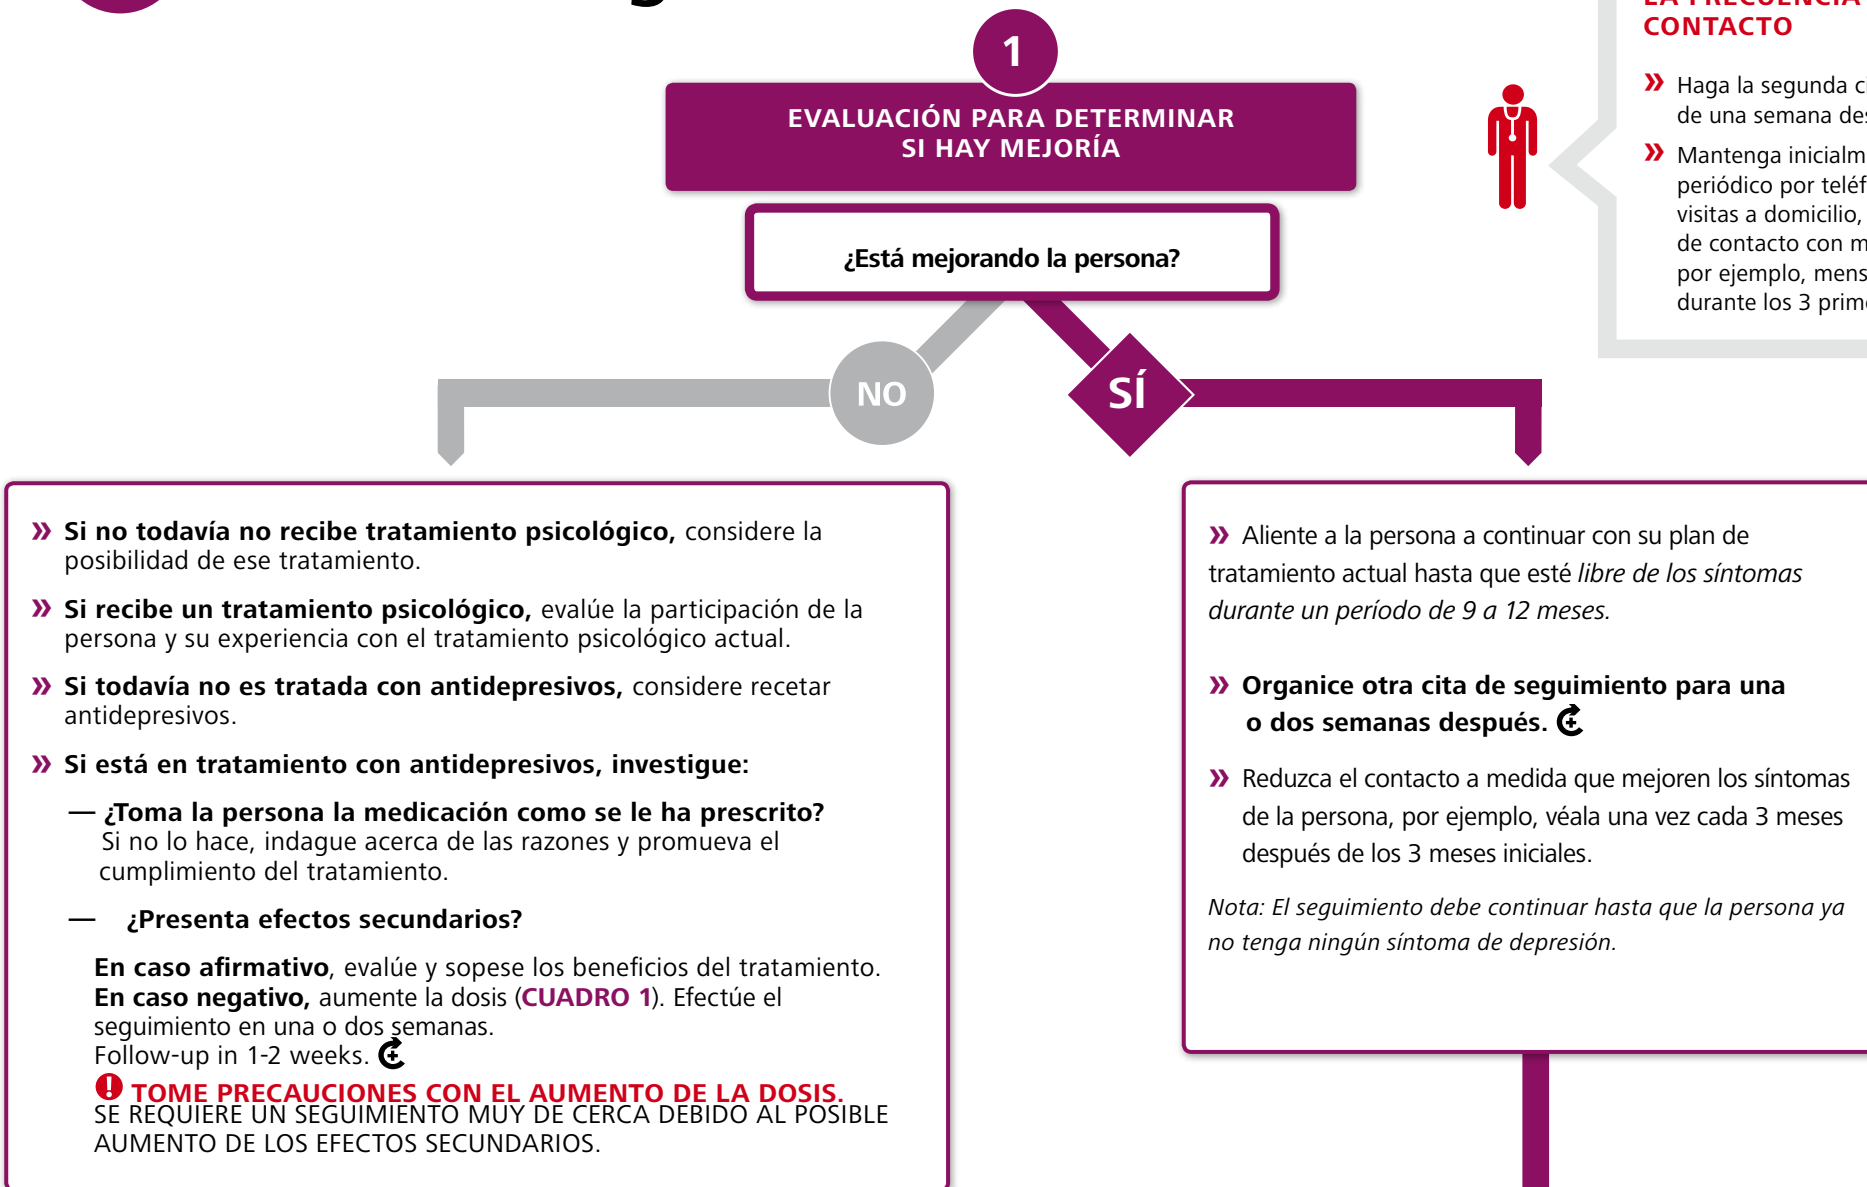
LA FRECUENCIA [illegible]
CONTACTO

» Haga la segunda c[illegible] de una semana de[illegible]

» Mantenga inicialm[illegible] periódico por teléf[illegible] visitas a domicilio, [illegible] de contacto con m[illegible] por ejemplo, mens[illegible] durante los 3 prim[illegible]

1

EVALUACIÓN PARA DETERMINAR SI HAY MEJORÍA

¿Está mejorando la persona?

NO

SÍ

» Si no todavía no recibe tratamiento psicológico, considere la posibilidad de ese tratamiento.

» Si recibe un tratamiento psicológico, evalúe la participación de la persona y su experiencia con el tratamiento psicológico actual.

» Si todavía no es tratada con antidepresivos, considere recetar antidepresivos.

» Si está en tratamiento con antidepresivos, investigue:

— ¿Toma la persona la medicación como se le ha prescrito? Si no lo hace, indague acerca de las razones y promueva el cumplimiento del tratamiento.

— ¿Presenta efectos secundarios?

En caso afirmativo, evalúe y sopese los beneficios del tratamiento. En caso negativo, aumente la dosis (CUADRO 1). Efectúe el seguimiento en una o dos semanas.
Follow-up in 1-2 weeks.

TOME PRECAUCIONES CON EL AUMENTO DE LA DOSIS.
SE REQUIERE UN SEGUIMIENTO MUY DE CERCA DEBIDO AL POSIBLE AUMENTO DE LOS EFECTOS SECUNDARIOS.

» Aliente a la persona a continuar con su plan de tratamiento actual hasta que esté libre de los síntomas durante un período de 9 a 12 meses.

» Organice otra cita de seguimiento para una o dos semanas después.

» Reduzca el contacto a medida que mejoren los síntomas de la persona, por ejemplo, véala una vez cada 3 meses después de los 3 meses iniciales.

Nota: El seguimiento debe continuar hasta que la persona ya no tenga ningún síntoma de depresión.